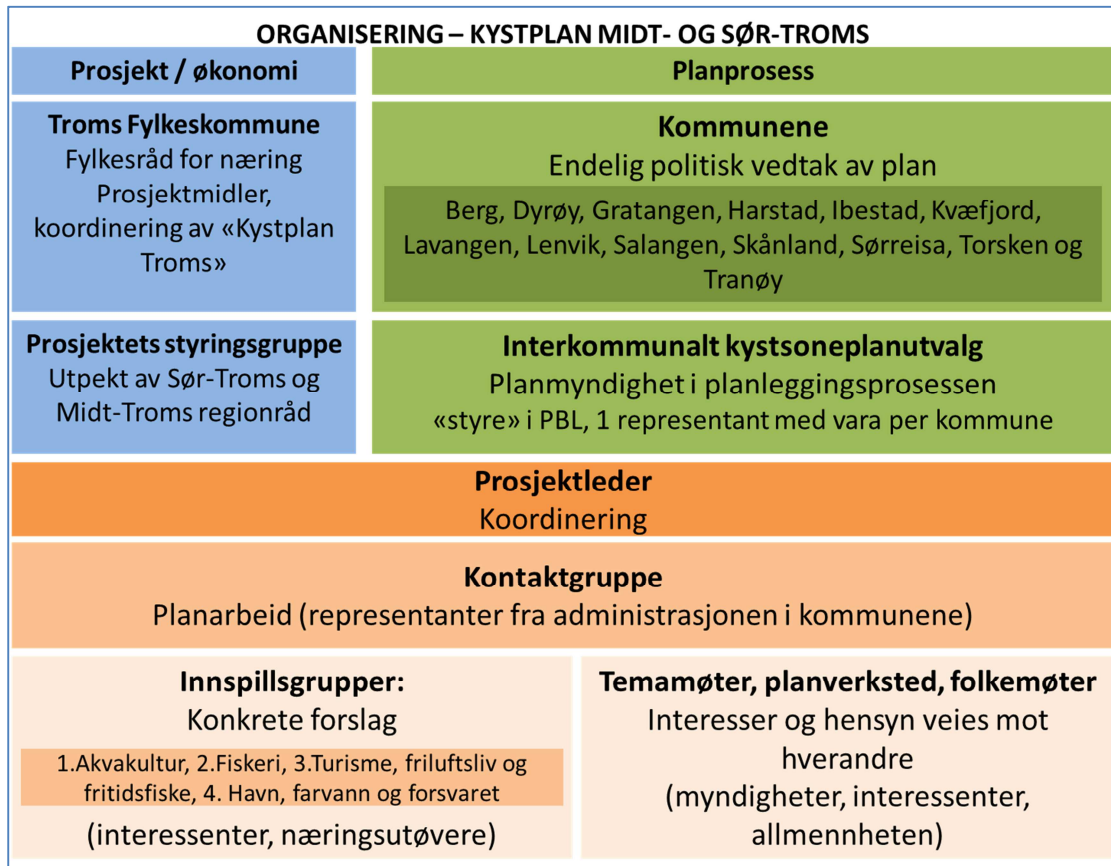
ORGANISERING – KYSTPLAN MIDT- OG SØR-TROMS

Prosjekt / økonomi

Planprosess

Troms Fylkeskommune
Fylkesråd for næring
Prosjektmidler, koordinering av «Kystplan Troms»

Kommunene
Endelig politisk vedtak av plan

Berg, Dyrøy, Gratangen, Harstad, Ibestad, Kvæfjord, Lavangen, Lenvik, Salangen, Skånland, Sørreisa, Torsken og Tranøy

Prosjektets styringsgruppe
Utpekt av Sør-Troms og Midt-Troms regionråd

Interkommunalt kystsoneplanutvalg
Planmyndighet i planleggingsprosessen
«styre» i PBL, 1 representant med vara per kommune

Prosjektleder
Koordinering

Kontaktgruppe
Planarbeid (representanter fra administrasjonen i kommunene)

Innspillsgrupper:
Konkrete forslag

1.Akvakultur, 2.Fiskeri, 3.Turisme, friluftsliv og fritidsfiske, 4. Havn, farvann og forsvaret

(interessenter, næringsutøvere)

Temamøter, planverksted, folkemøter
Interesser og hensyn veies mot hverandre
(myndigheter, interessenter, allmennheten)